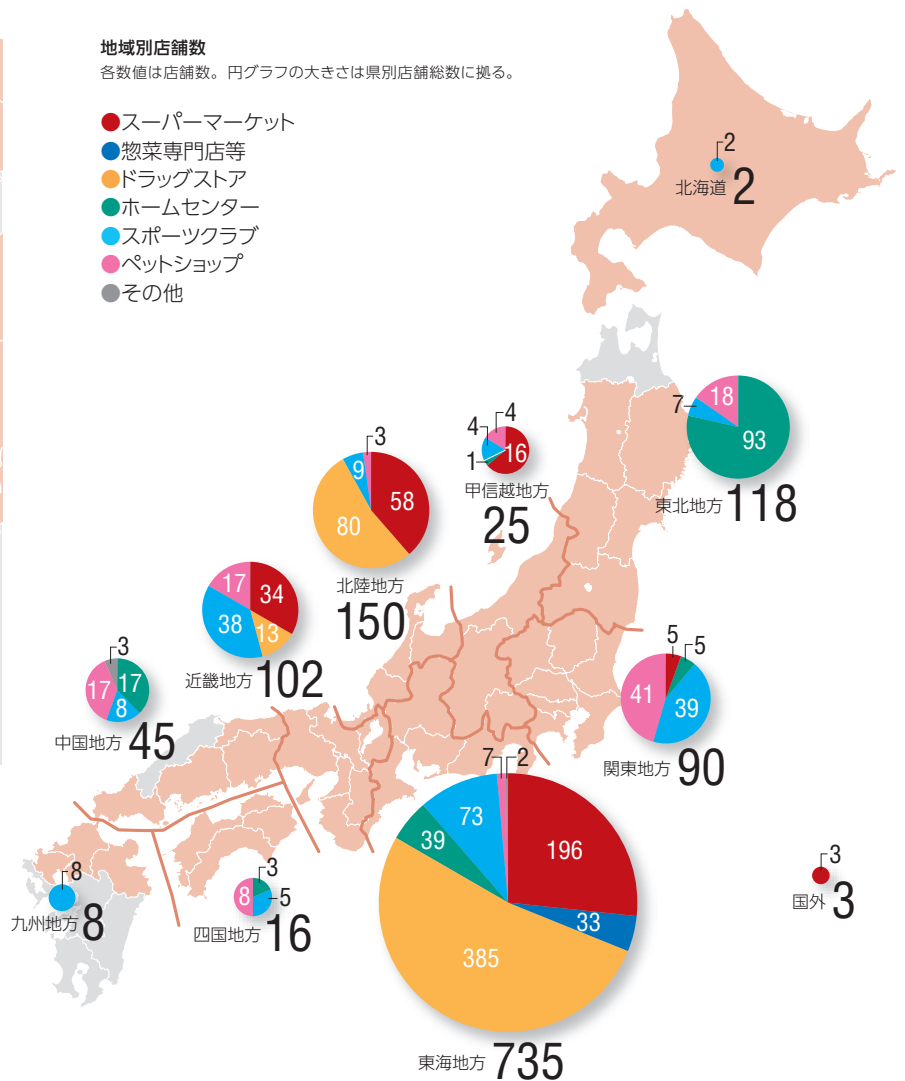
地域別店舗数
各数値は店舗数。円グラフの大きさは県別店舗総数に拠る。

スーパーマーケット
惣菜専門店等
ドラッグストア
ホームセンター
スポーツクラブ
ペットショップ
その他

2
北海道 2

18
7
93
東北地方 118

4
4
1
16
甲信越地方 25

3
9
58
80
北陸地方 150

5
5
41
39
関東地方 90

17
34
38
13
近畿地方 102

3
17
17
8
中国地方 45

7
2
73
39
196
33
385
東海地方 735

3
国外 3

8
九州地方 8

3
8
5
四国地方 16